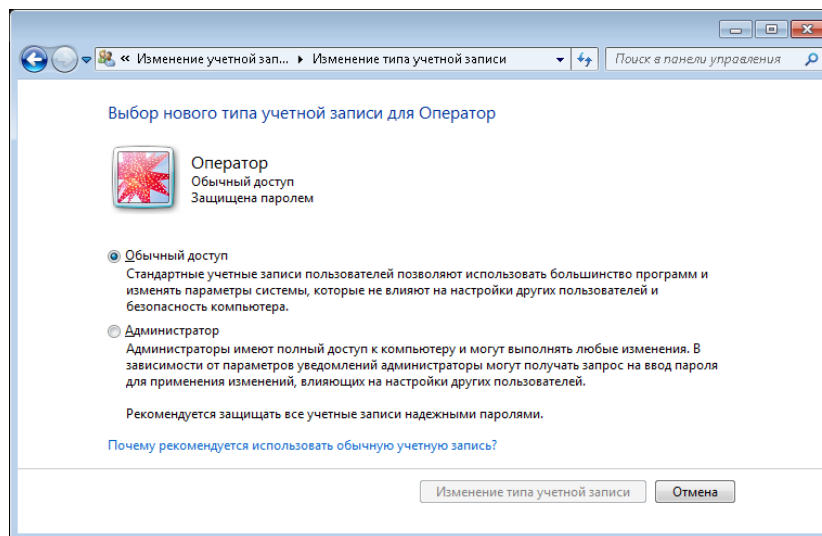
« Изменение учетной запи... ▸ Изменение типа учетной записи

Поиск в панели управления

Выбор нового типа учетной записи для Оператор

Оператор
Обычный доступ
Защищена паролем

Обычный доступ
Стандартные учетные записи пользователей позволяют использовать большинство программ и изменять параметры системы, которые не влияют на настройки других пользователей и безопасность компьютера.

Администратор
Администраторы имеют полный доступ к компьютеру и могут выполнять любые изменения. В зависимости от параметров уведомлений администраторы могут получать запрос на ввод пароля для применения изменений, влияющих на настройки других пользователей.

Рекомендуется защищать все учетные записи надежными паролями.

Почему рекомендуется использовать обычную учетную запись?

Изменение типа учетной записи | Отмена